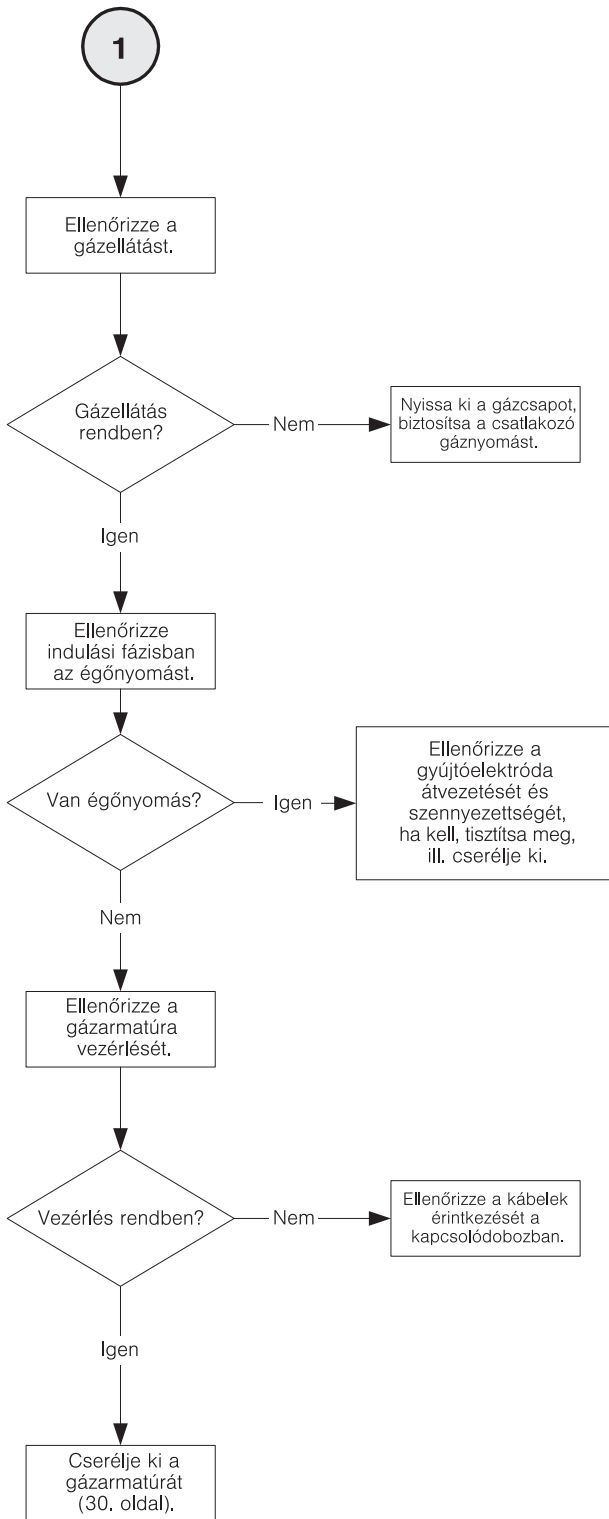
1

Ellenőrizze a gázellátást.

Gázellátás rendben?

Nem

Nyissa ki a gázcsapot, biztosítsa a csatlakozó gáznyomást.

Igen

Ellenőrizze indulási fázisban az égőnyomást.

Van égőnyomás?

Igen

Ellenőrizze a gyújtóelektróda átvezetését és szennyezettségét, ha kell, tisztítsa meg, ill. cserélje ki.

Nem

Ellenőrizze a gázarmatúra vezérlését.

Vezérlés rendben?

Nem

Ellenőrizze a kábelek érintkezését a kapcsolódobozban.

Igen

Cserélje ki a gázarmatúrát (30. oldal).